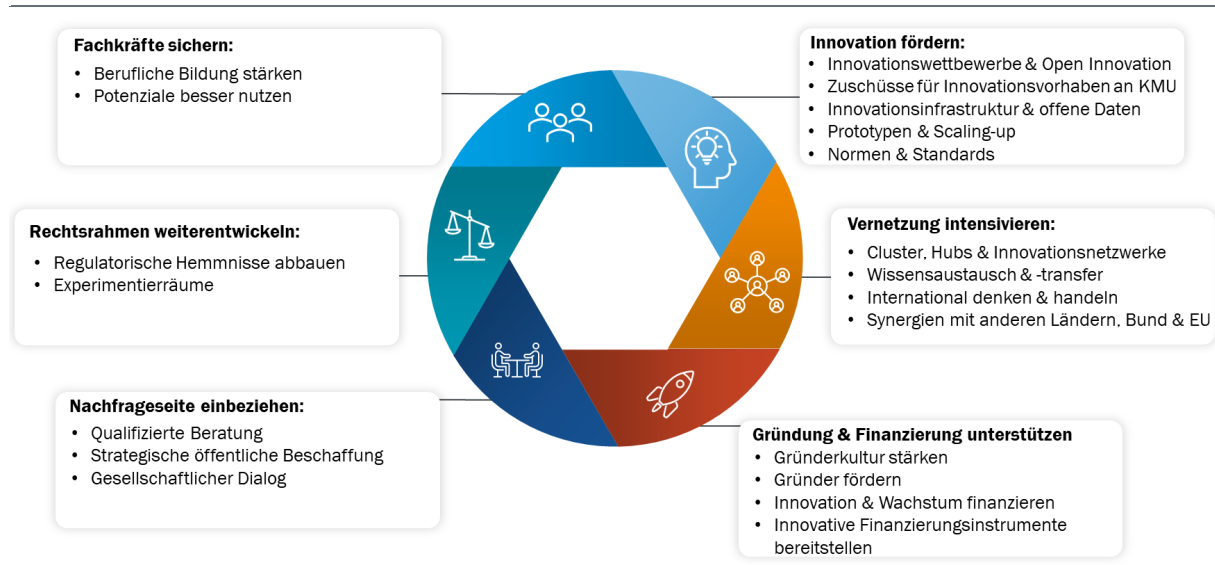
**Fachkräfte sichern:**
- Berufliche Bildung stärken
- Potenziale besser nutzen

**Innovation fördern:**
- Innovationswettbewerbe & Open Innovation
- Zuschüsse für Innovationsvorhaben an KMU
- Innovationsinfrastruktur & offene Daten
- Prototypen & Scaling-up
- Normen & Standards

**Rechtsrahmen weiterentwickeln:**
- Regulatorische Hemmnisse abbauen
- Experimentierräume

**Vernetzung intensivieren:**
- Cluster, Hubs & Innovationsnetzwerke
- Wissensaustausch & -transfer
- International denken & handeln
- Synergien mit anderen Ländern, Bund & EU

**Nachfrageseite einbeziehen:**
- Qualifizierte Beratung
- Strategische öffentliche Beschaffung
- Gesellschaftlicher Dialog

**Gründung & Finanzierung unterstützen**
- Gründerkultur stärken
- Gründer fördern
- Innovation & Wachstum finanzieren
- Innovative Finanzierungsinstrumente bereitstellen